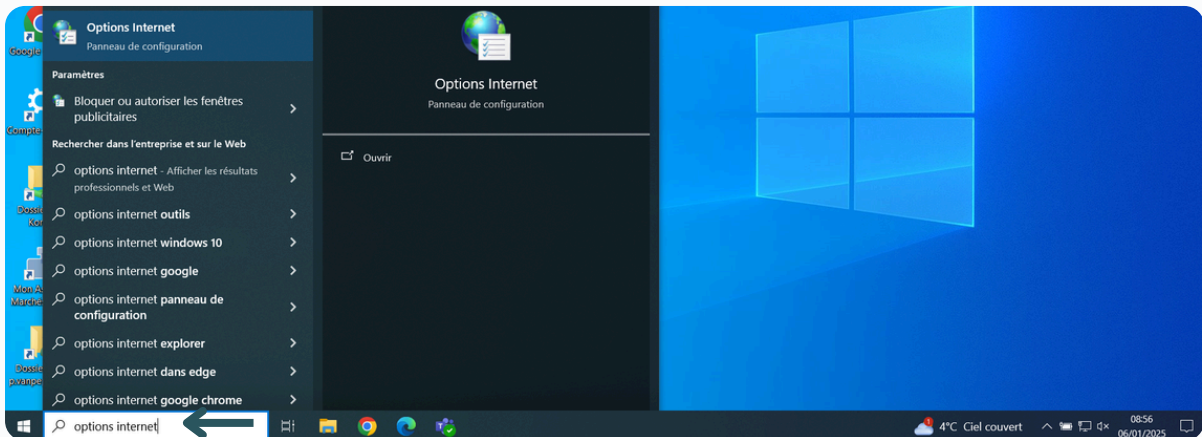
Google
Compte
Dossi Ko
Mon A Marche
Dossie pivanpe

Options Internet
Panneau de configuration

Paramètres

Bloquer ou autoriser les fenêtres publicitaires

Rechercher dans l'entreprise et sur le Web

options internet - Afficher les résultats professionnels et Web

options internet outils

options internet windows 10

options internet google

options internet panneau de configuration

options internet explorer

options internet dans edge

options internet google chrome

Options Internet
Panneau de configuration

Ouvrir

options internet

4°C Ciel couvert

08:56
06/01/2025